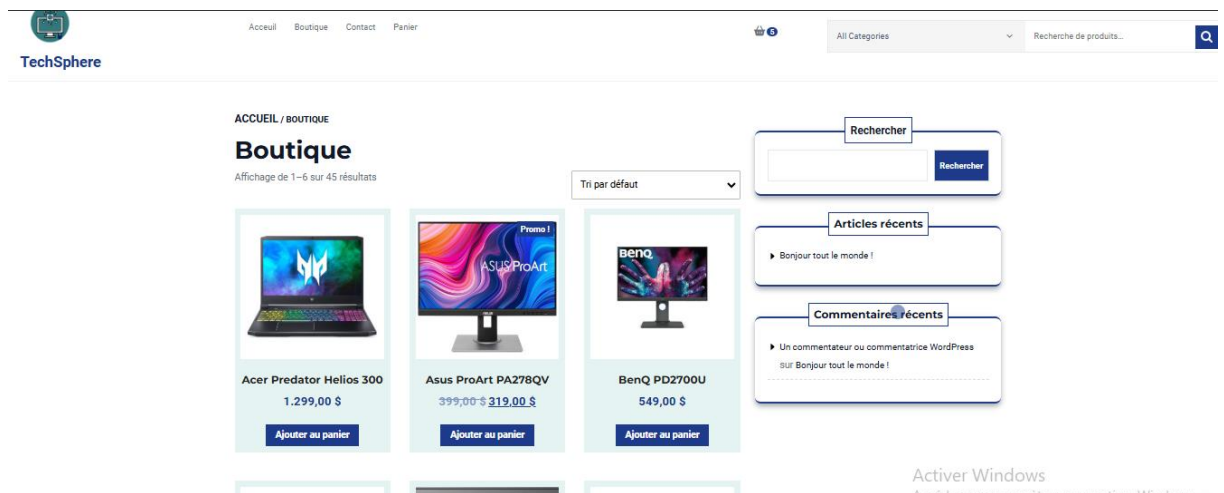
TechSphere

Acceuil Boutique Contact Panier

0

All Categories

Recherche de produits...

ACCUEIL / BOUTIQUE

Boutique

Affichage de 1–6 sur 45 résultats

Tri par défaut

Acer Predator Helios 300
1.299,00 $
Ajouter au panier

Promo !
ASUS ProArt
Asus ProArt PA278QV
~~399,00 $~~ 319,00 $
Ajouter au panier

BenQ
BenQ PD2700U
549,00 $
Ajouter au panier

Rechercher

Rechercher

Articles récents

Bonjour tout le monde !

Commentaires récents

Un commentateur ou commentatrice WordPress sur Bonjour tout le monde !

Activer Windows
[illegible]